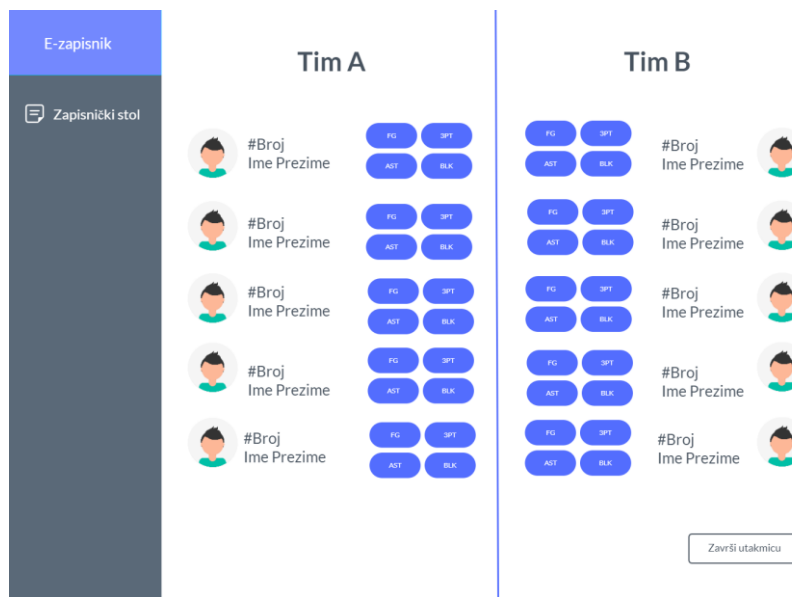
E-zapisnik

Zapisnički stol

Tim A

#Broj
Ime Prezime

FG 3PT
AST BLK

#Broj
Ime Prezime

FG 3PT
AST BLK

#Broj
Ime Prezime

FG 3PT
AST BLK

#Broj
Ime Prezime

FG 3PT
AST BLK

#Broj
Ime Prezime

FG 3PT
AST BLK

Tim B

FG 3PT
AST BLK

#Broj
Ime Prezime

FG 3PT
AST BLK

#Broj
Ime Prezime

FG 3PT
AST BLK

#Broj
Ime Prezime

FG 3PT
AST BLK

#Broj
Ime Prezime

FG 3PT
AST BLK

#Broj
Ime Prezime

Završi utakmicu